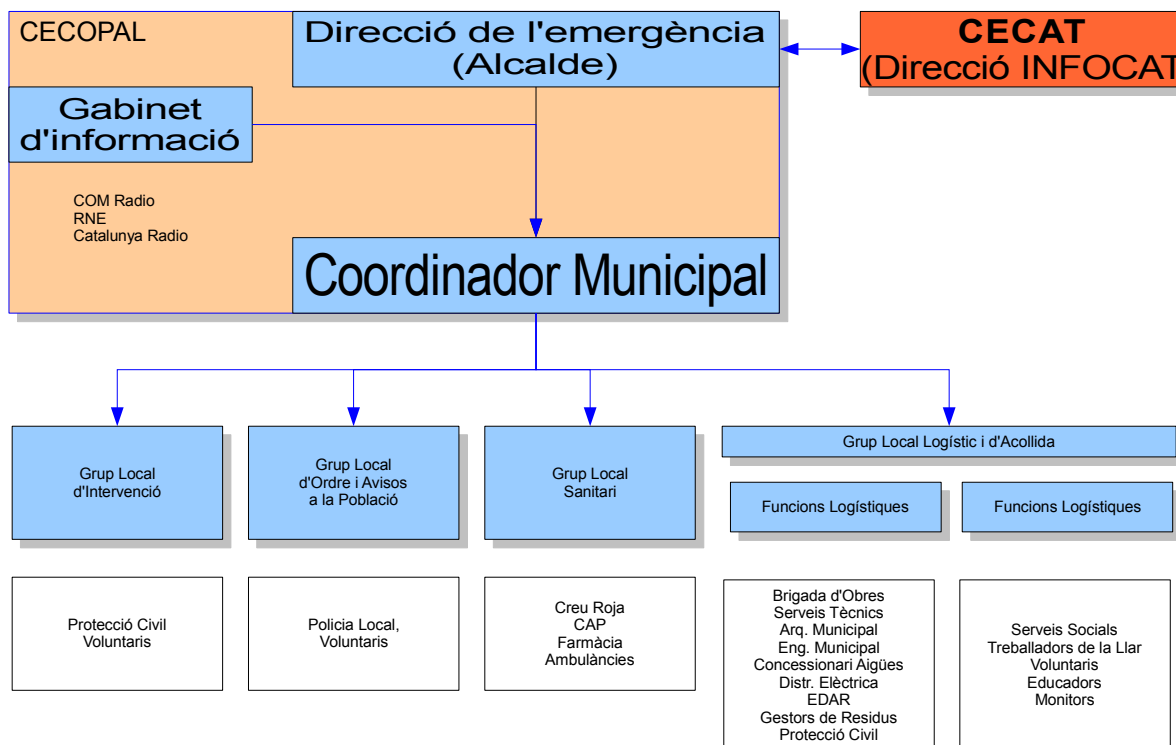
CECOPAL

Direcció de l'emergència (Alcalde)

CECAT (Direcció INFOCAT

Gabinet d'informació

COM Radio
RNE
Catalunya Radio

Coordinador Municipal

Grup Local d'Intervenció

Grup Local d'Ordre i Avisos a la Població

Grup Local Sanitari

Grup Local Logístic i d'Acollida

Funcions Logístiques

Funcions Logístiques

Protecció Civil
Voluntaris

Policia Local,
Voluntaris

Creu Roja
CAP
Farmàcia
Ambulàncies

Brigada d'Obres
Serveis Tècnics
Arq. Municipal
Eng. Municipal
Concessionari Aigües
Distr. Elèctrica
EDAR
Gestors de Residus
Protecció Civil

Serveis Socials
Treballadors de la Llar
Voluntaris
Educadors
Monitors